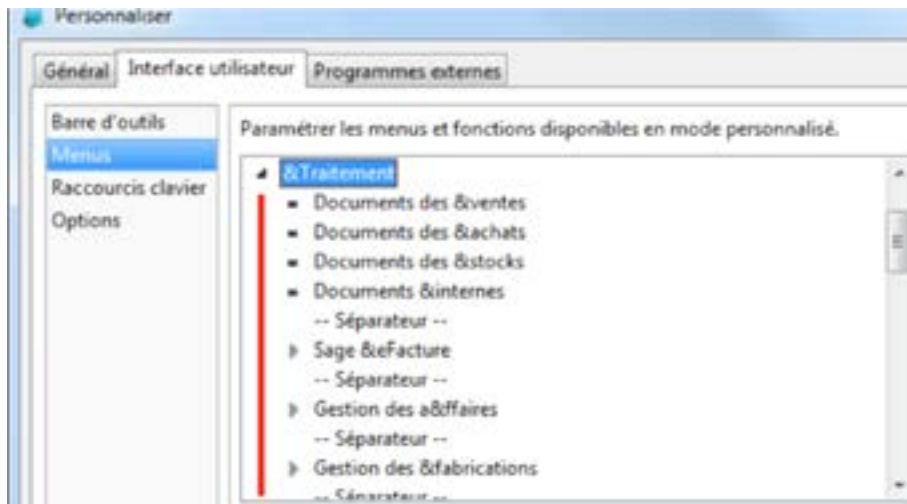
Personnaliser

Général | Interface utilisateur | Programmes externes

Barre d'outils
Menus
Raccourcis clavier
Options

Paramétrer les menus et fonctions disponibles en mode personnalisé.

&Traitement
Documents des &ventes
Documents des &achats
Documents des &stocks
Documents &internes
-- Séparateur --
Sage &eFacture
-- Séparateur --
Gestion des a&ffaires
-- Séparateur --
Gestion des &fabrications
-- Séparateur --